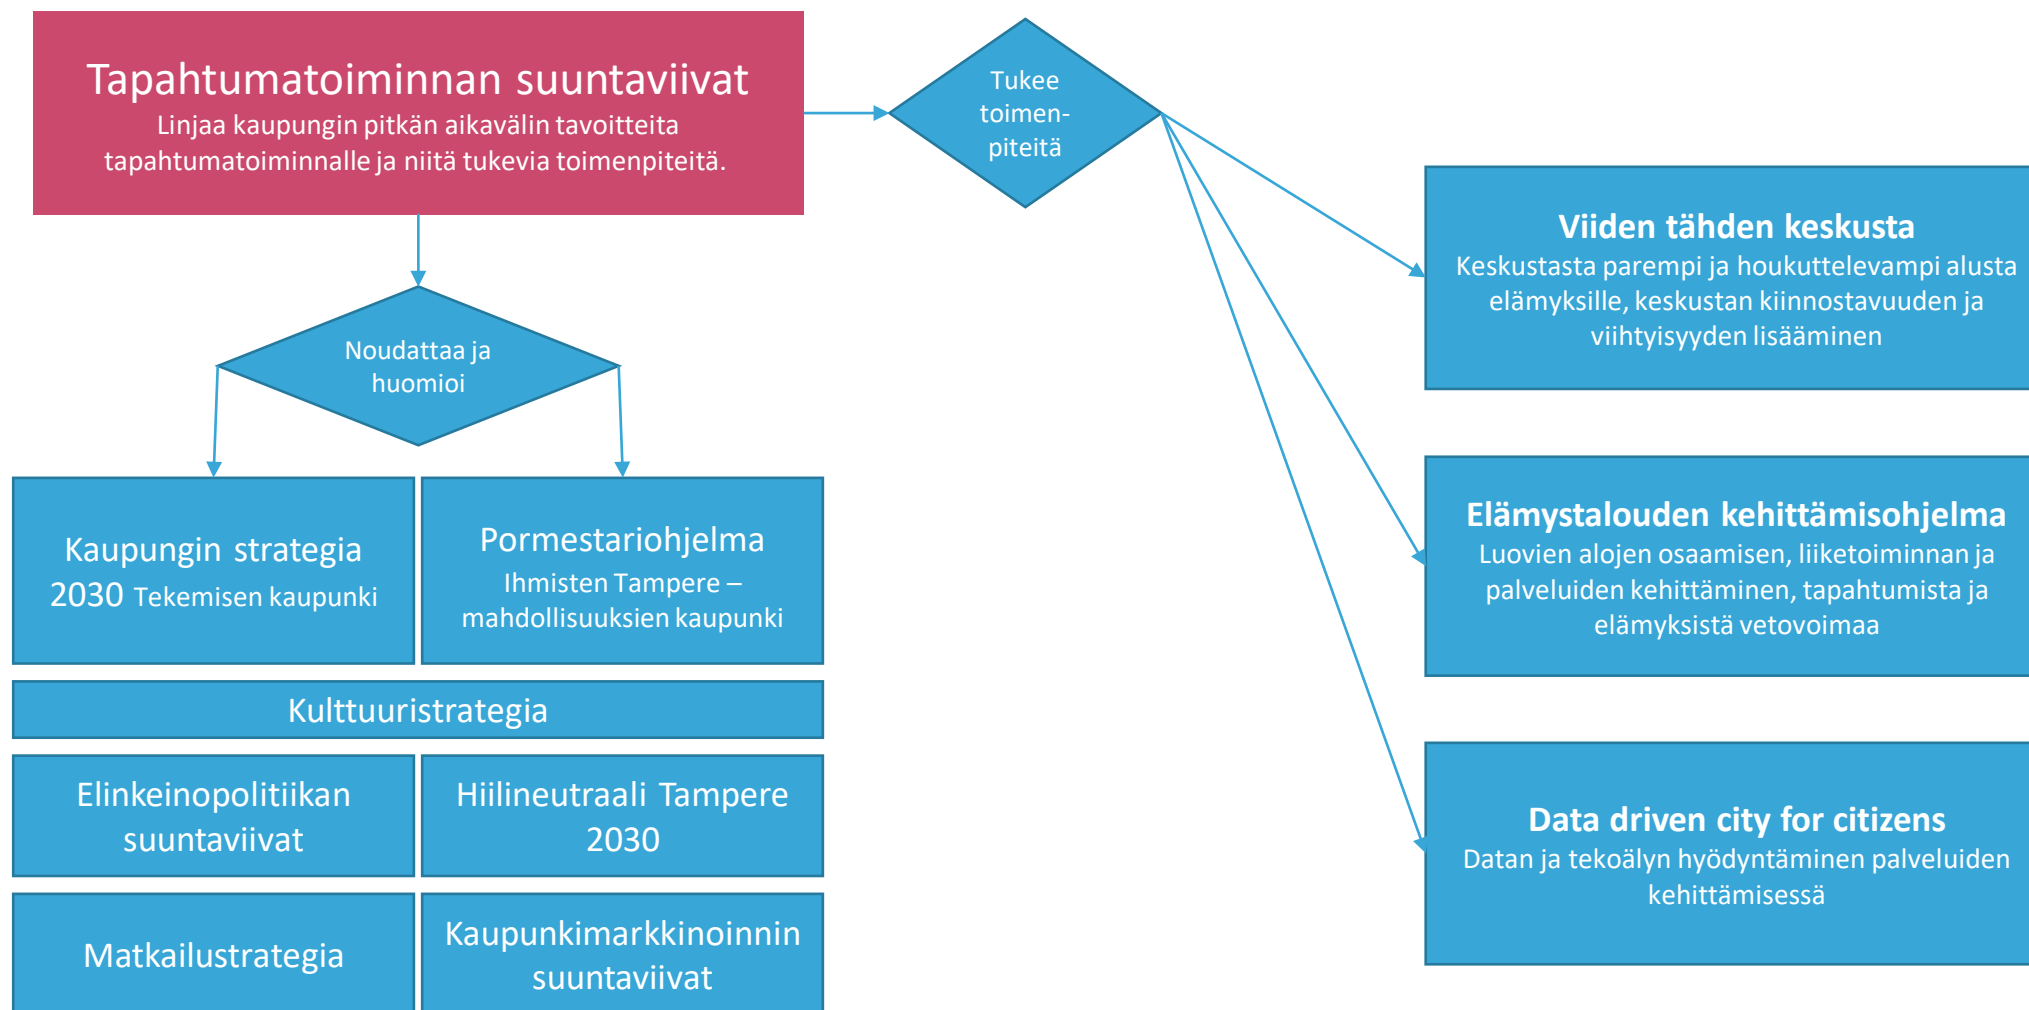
Tapahtumatoiminnan suuntaviivat
Linjaa kaupungin pitkän aikavälin tavoitteita tapahtumatoiminnalle ja niitä tukevia toimenpiteitä.

Tukee toimenpiteitä

Noudattaa ja huomioi

Kaupungin strategia 2030 Tekemisen kaupunki

Pormestariohjelma
Ihmisten Tampere – mahdollisuuksien kaupunki

Kulttuuristrategia

Elinkeinopolitiikan suuntaviivat

Hiilineutraali Tampere 2030

Matkailustrategia

Kaupunkimarkkinoinnin suuntaviivat

Viiden tähden keskusta
Keskustasta parempi ja houkuttelevampi alusta elämyksille, keskustan kiinnostavuuden ja viihtyisyyden lisääminen

Elämystalouden kehittämisohjelma
Luovien alojen osaamisen, liiketoiminnan ja palveluiden kehittäminen, tapahtumista ja elämyksistä vetovoimaa

Data driven city for citizens
Datan ja tekoälyn hyödyntäminen palveluiden kehittämisessä